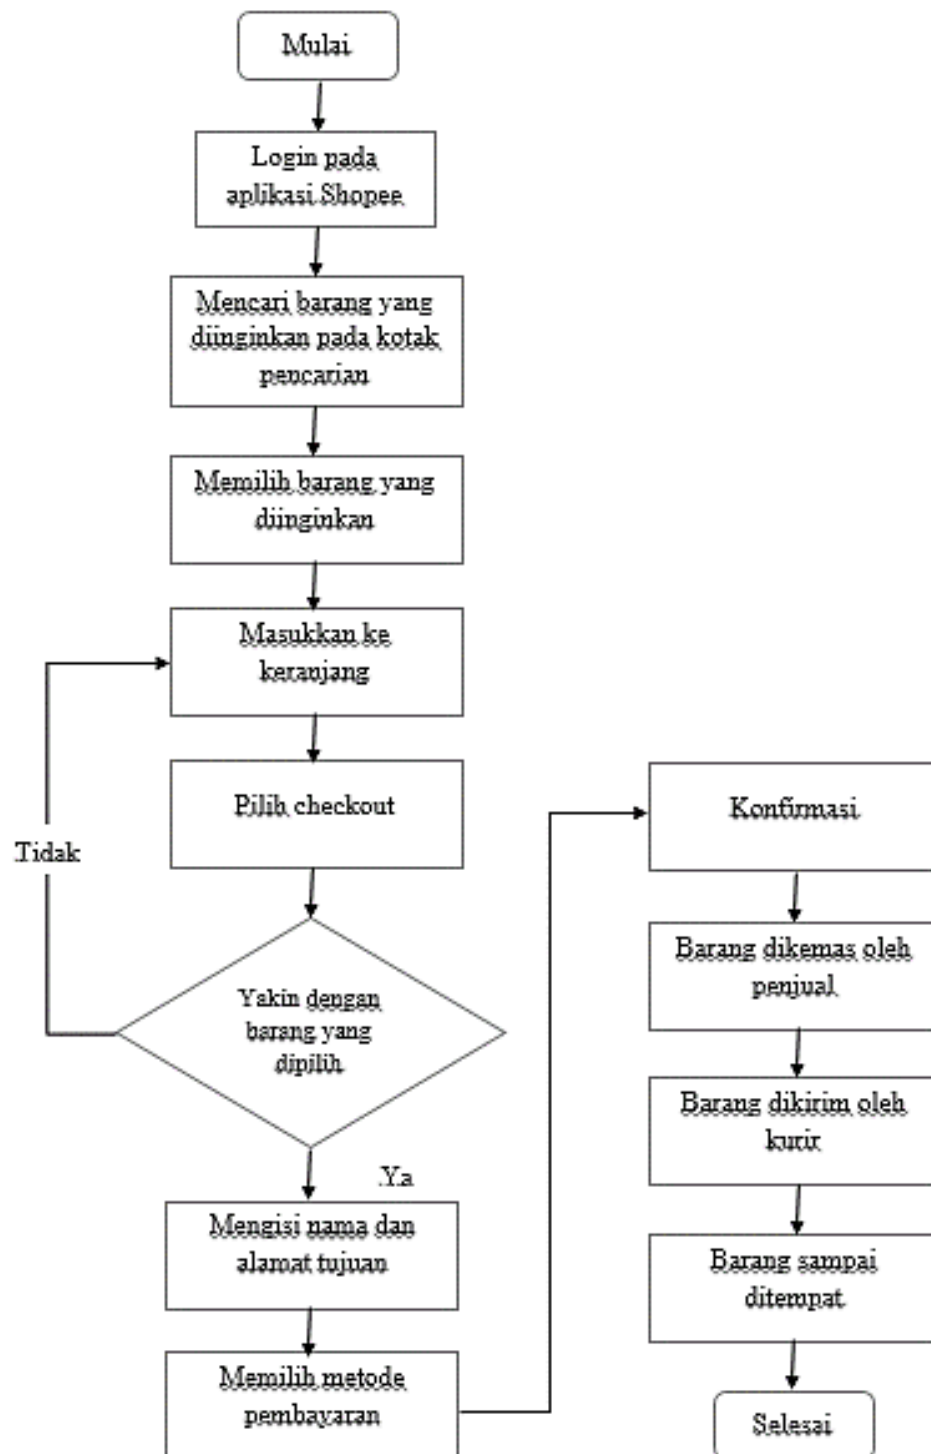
Mulai

Login pada aplikasi Shopee

Mencari barang yang diinginkan pada kotak pencarian

Memilih barang yang diinginkan

Masukkan ke keranjang

Pilih checkout

Tidak

Yakin dengan barang yang dipilih

Ya

Mengisi nama dan alamat tujuan

Memilih metode pembayaran

Konfirmasi

Barang dikemas oleh penjual

Barang dikirim oleh kurir

Barang sampai ditempat

Selesai